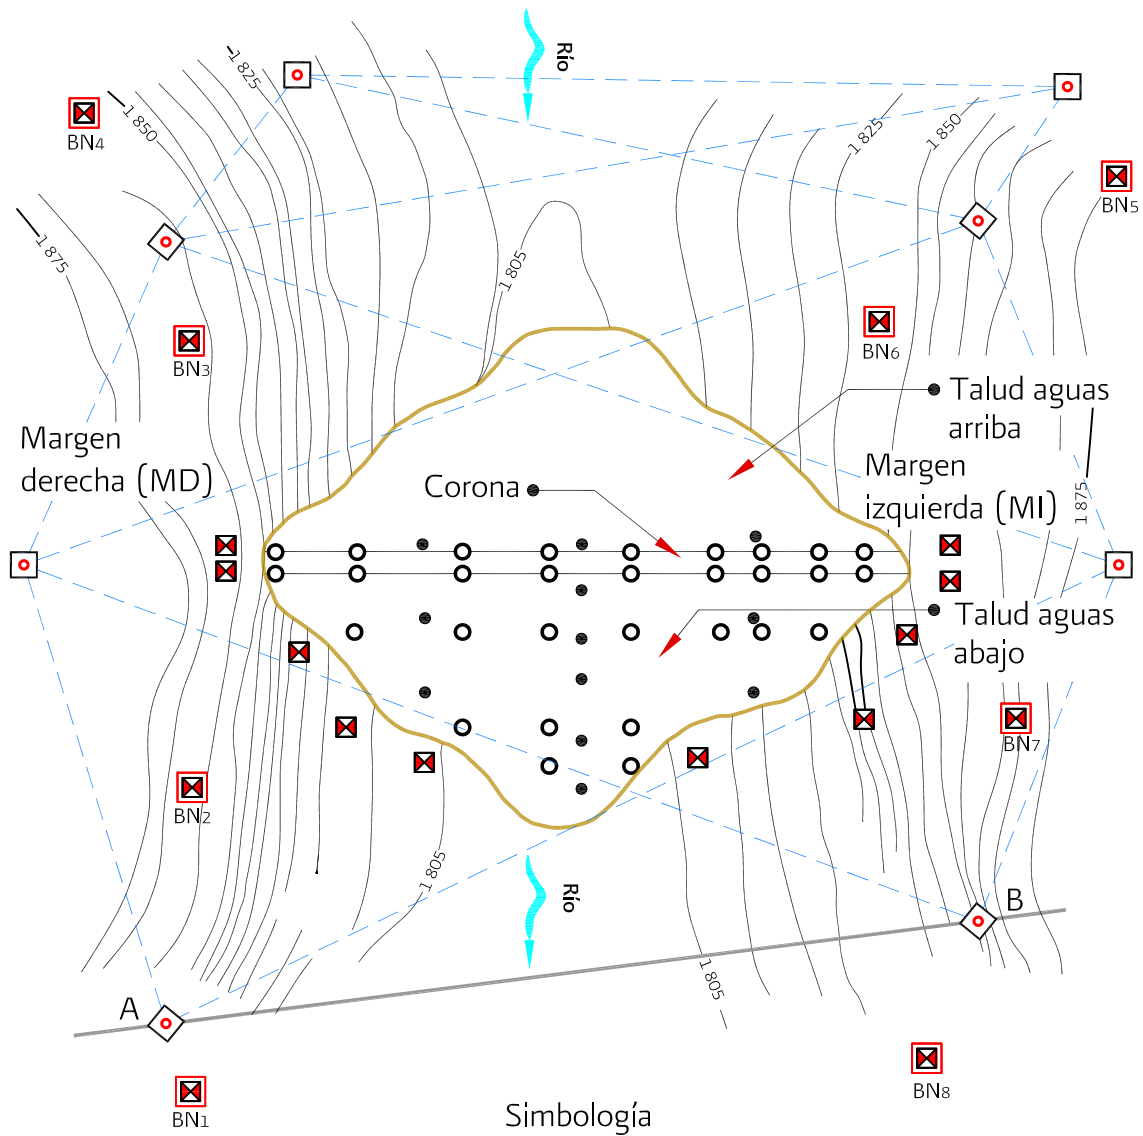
Río

1 825

1 850

BN4

1 875

BN3

Margen derecha (MD)

1 805

1 825

1 850

BN5

BN6

Talud aguas arriba

Margen izquierda (MI)

Corona

1 875

Talud aguas abajo

BN7

BN2

1 805

Río

B

1 805

A

BN1

BN8

Simbología